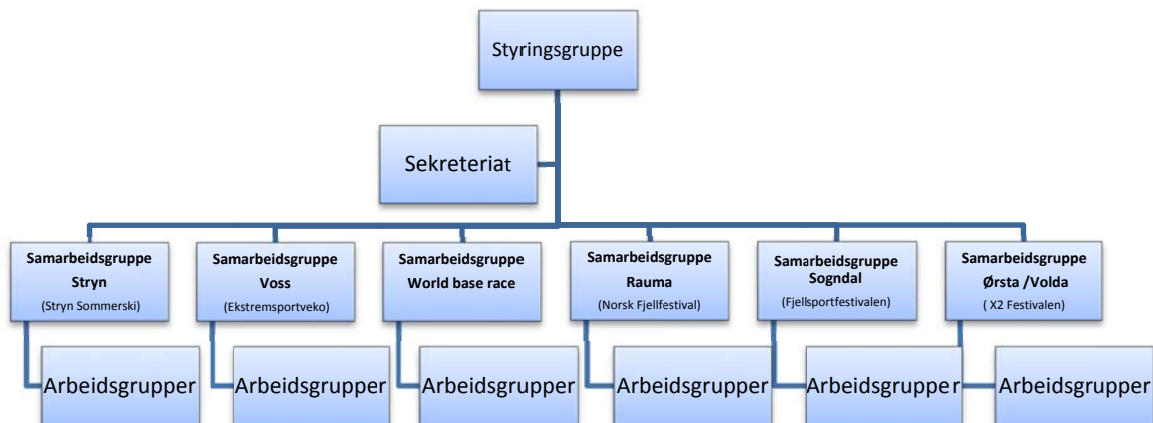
Styringsgruppe

Sekreteriat

Samarbeidsgruppe Stryn
(Stryn Sommerski)

Samarbeidsgruppe Voss
(Ekstremsportveko)

Samarbeidsgruppe World base race

Samarbeidsgruppe Rauma
(Norsk Fjellfestival)

Samarbeidsgruppe Sogndal
(Fjellsportfestivalen)

Samarbeidsgruppe Ørsta /Volda
( X2 Festivalen)

Arbeidsgrupper

Arbeidsgrupper

Arbeidsgrupper

Arbeidsgrupper

Arbeidsgrupper

Arbeidsgrupper